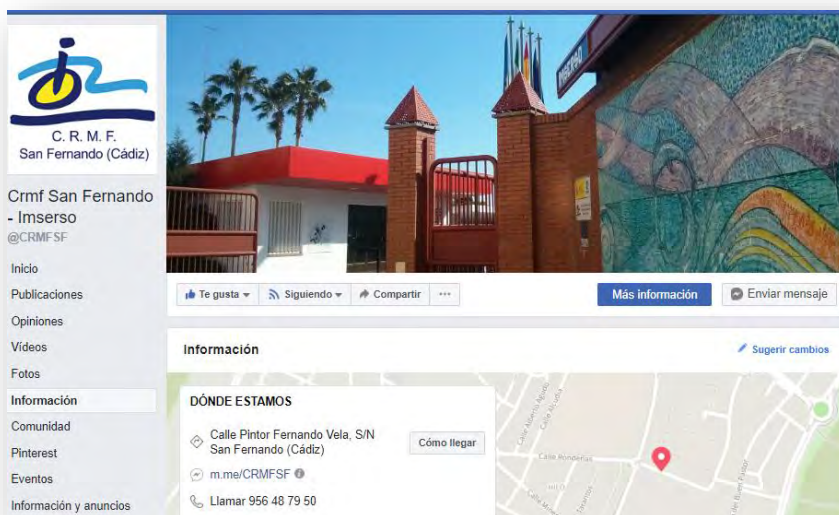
C. R. M. F.
San Fernando (Cádiz)

Crmf San Fernando - Imserso
@CRMFSF

Inicio
Publicaciones
Opiniones
Vídeos
Fotos
Información
Comunidad
Pinterest
Eventos
Información y anuncios

Te gusta
Siguiendo
Compartir
···
Más información
Enviar mensaje

Información
Sugerir cambios

DÓNDE ESTAMOS
Calle Pintor Fernando Vela, S/N
San Fernando (Cádiz)
Cómo llegar
m.me/CRMFSF
Llamar 956 48 79 50

Calle Ronderías